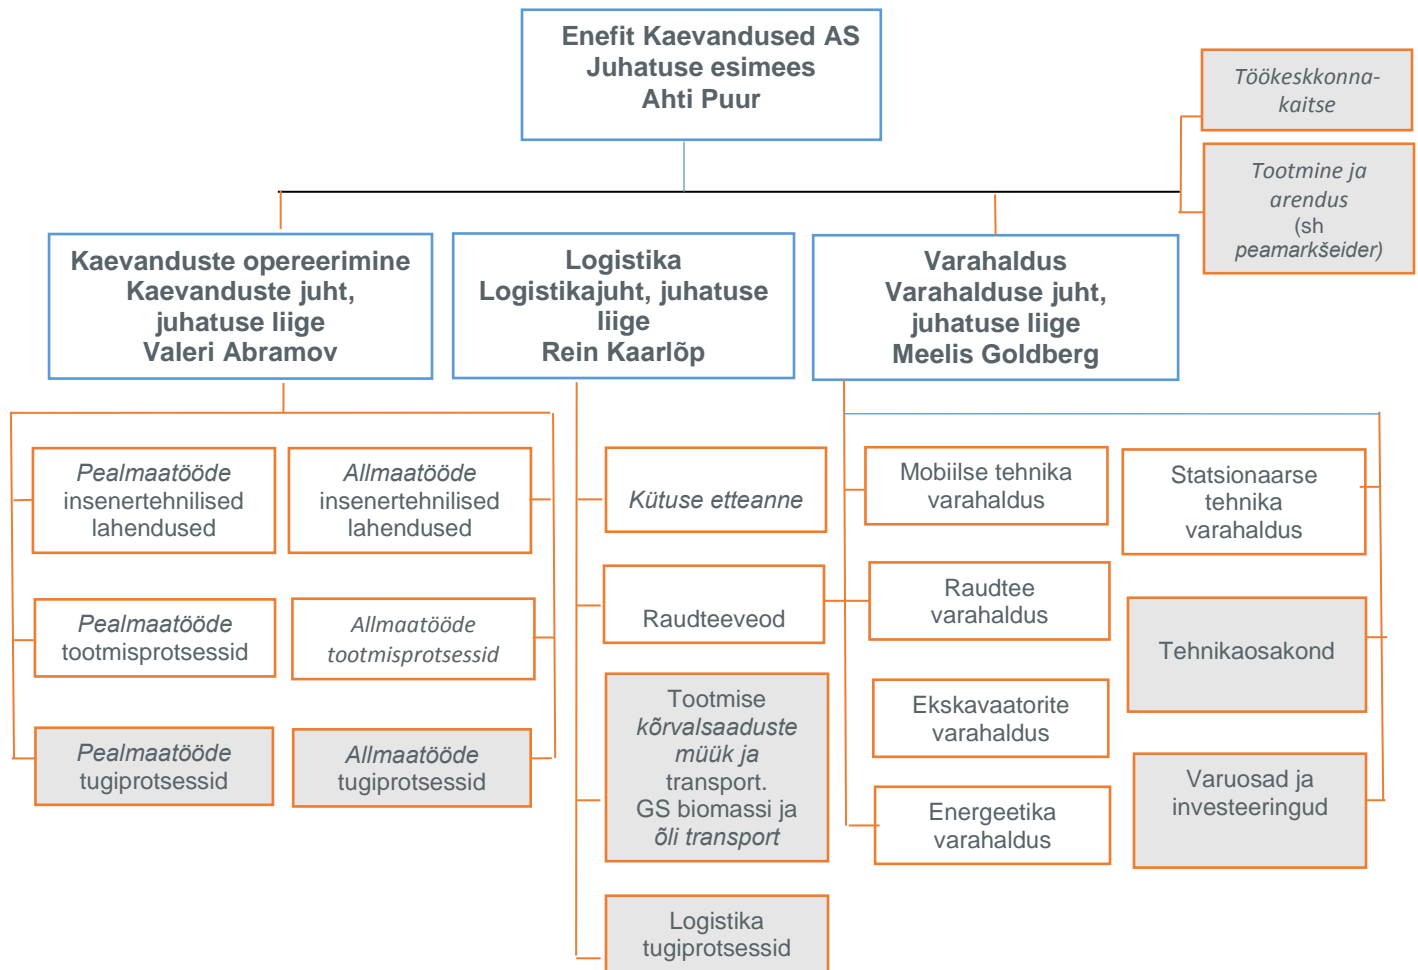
Enefit Kaevandused AS
Juhatuse esimees
Ahti Puur

Töökeskkonnakaitse

Tootmine ja arendus (sh peamarkšeider)

Kaevanduste opereerimine
Kaevanduste juht, juhatuse liige
Valeri Abramov

Logistika
Logistikajuht, juhatuse liige
Rein Kaarlõp

Varahaldus
Varahalduse juht, juhatuse liige
Meelis Goldberg

Pealmaatööde insenertehnilised lahendused

Allmaatööde insenertehnilised lahendused

Pealmaatööde tootmisprotsessid

Allmaatööde tootmisprotsessid

Pealmaatööde tugiprotsessid

Allmaatööde tugiprotsessid

Kütuse etteanne

Raudteeveod

Tootmise kõrvalsaaduste müük ja transport. GS biomassi ja õli transport

Logistika tugiprotsessid

Mobiilse tehnika varahaldus

Statsionaarse tehnika varahaldus

Raudtee varahaldus

Tehnikaosakond

Ekskavaatorite varahaldus

Energeetika varahaldus

Varuosad ja investeeringud